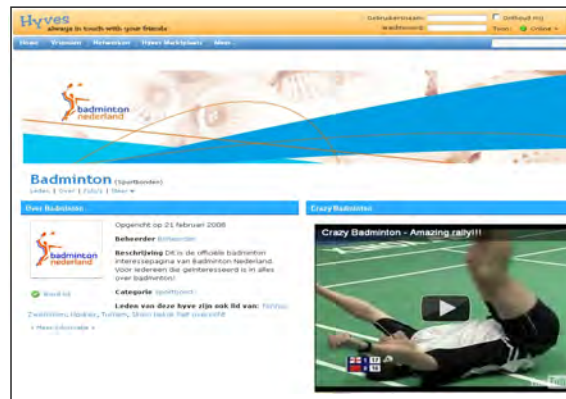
Hyves
always in touch with your friends

Gebruikersnaam:
Wachtwoord:
Onthoud mij
Toon: Online

Home Vrienden Netwerken Hyves Marktplaats Meer

badminton nederland

Badminton (Sportbonden)
Leden | Over | Foto's | Meer

Over Badminton

badminton nederland

Opgericht op 21 februari 2008

Beheerder Britbenden

Beschrijving Dit is de officiële badminton interessepagina van Badminton Nederland. Voor iedereen die geïnteresseerd is in alles over badminton!

Categorie Sportbond

Leden van deze hyve zijn ook lid van: Tennis, Zwemmen, Hockey, Twitten, Skien (klik het overzicht)

Word lid

» Meer informatie »

Crazy Badminton

Crazy Badminton - Amazing rally!!!